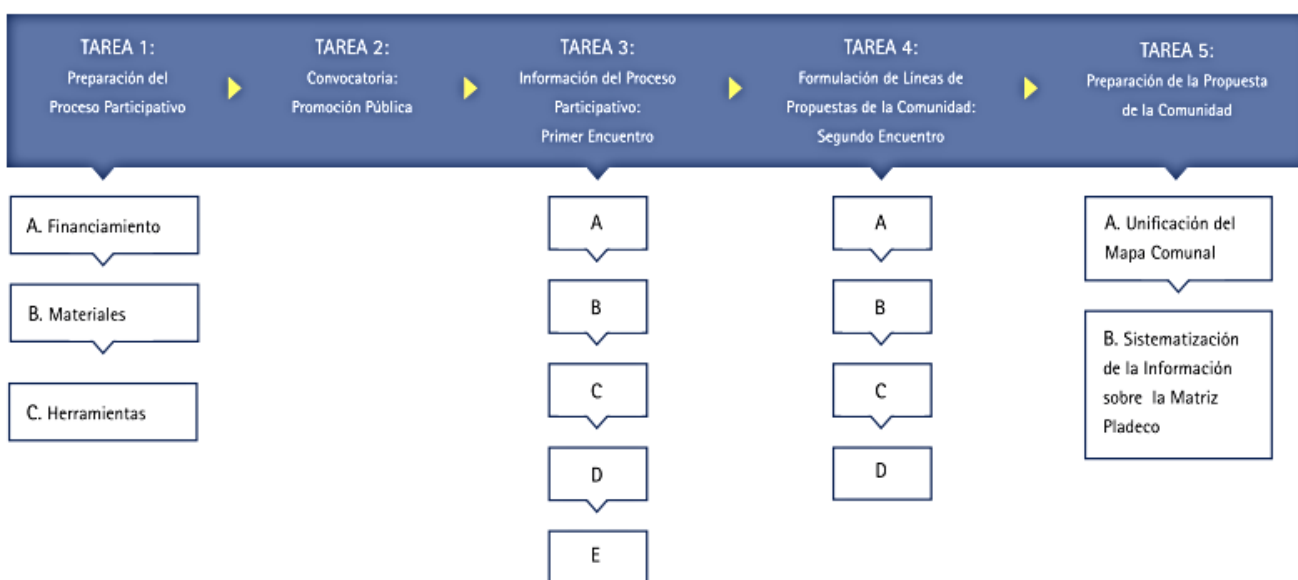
TAREA 1:
Preparación del Proceso Participativo

TAREA 2:
Convocatoria: Promoción Pública

TAREA 3:
Información del Proceso Participativo: Primer Encuentro

TAREA 4:
Formulación de Líneas de Propuestas de la Comunidad: Segundo Encuentro

TAREA 5:
Preparación de la Propuesta de la Comunidad

A. Financiamiento

B. Materiales

C. Herramientas

A

B

C

D

E

A

B

C

D

A. Unificación del Mapa Comunal

B. Sistematización de la Información sobre la Matriz Pladeco